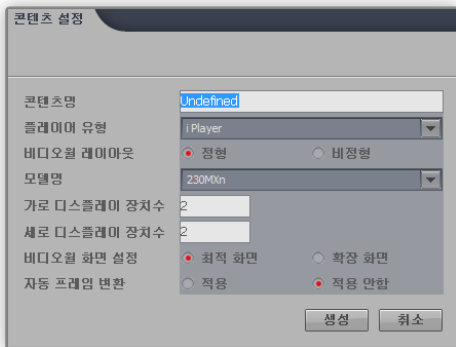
콘텐츠 설정

콘텐츠명 Undefined
플레이어 유형 i Player
비디오월 레이아웃 정형 비정형
모델명 230MXn
가로 디스플레이 장치수 2
세로 디스플레이 장치수 2
비디오월 화면 설정 최적 화면 확장 화면
자동 프레임 변환 적용 적용 안함

생성 취소